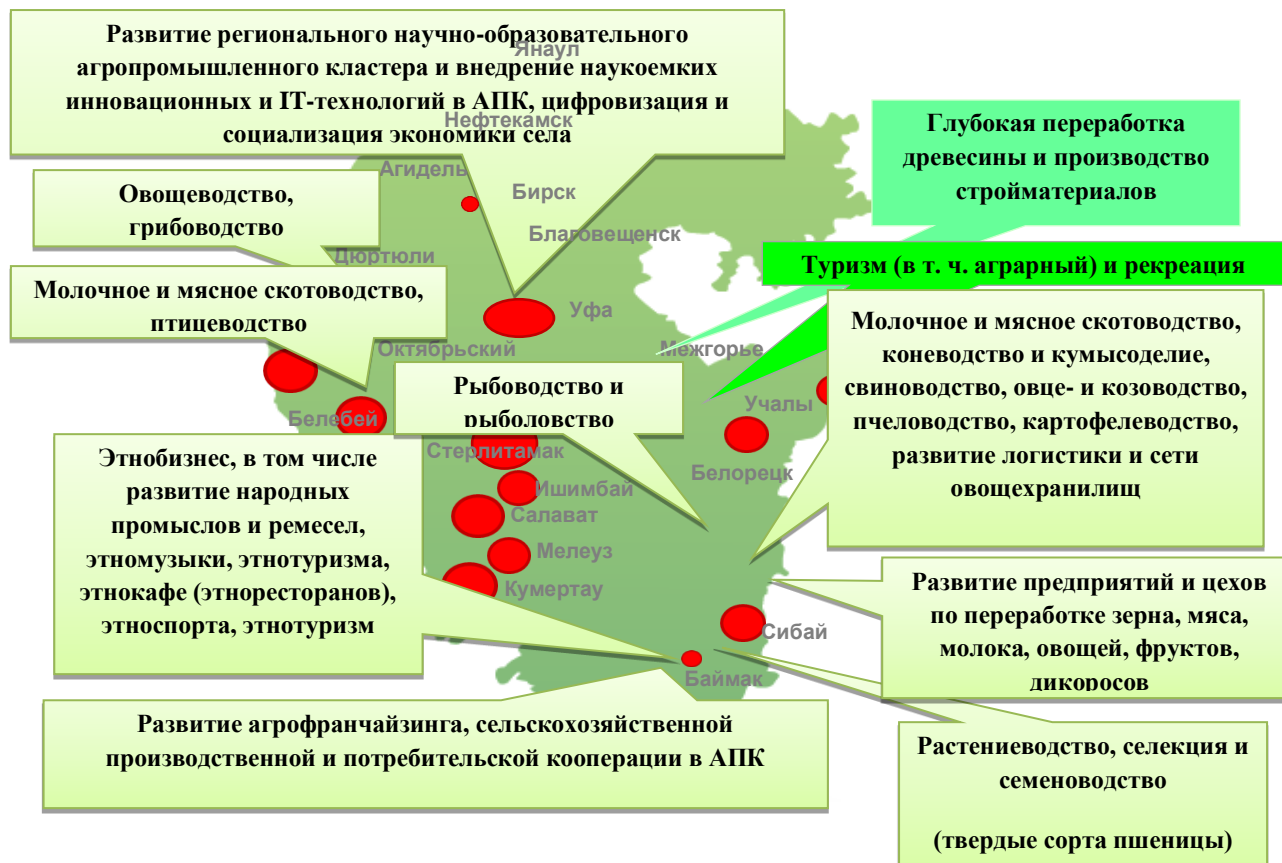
Развитие регионального научно-образовательного агропромышленного кластера и внедрение наукоемких инновационных и IT-технологий в АПК, цифровизация и социализация экономики села

Янаул

Нефтекамск

Глубокая переработка древесины и производство стройматериалов

Агидель

Бирск

Благовещенск

Овощеводство, грибоводство

Дюртюли

Туризм (в т. ч. аграрный) и рекреация

Молочное и мясное скотоводство, птицеводство

Уфа

Молочное и мясное скотоводство, коневодство и кумысоделие, свиноводство, овце- и козоводство, пчеловодство, картофелеводство, развитие логистики и сети овощехранилищ

Октябрьский

Межгорье

Рыбоводство и рыболовство

Учалы

Белебей

Стерлитамак

Этнобизнес, в том числе развитие народных промыслов и ремесел, этномузыки, этнотуризма, этнокафе (этноресторанов), этноспорта, этнотуризм

Белорецк

Ишимбай

Салават

Мелеуз

Кумертау

Развитие предприятий и цехов по переработке зерна, мяса, молока, овощей, фруктов, дикоросов

Сибай

Баймак

Развитие агрофранчайзинга, сельскохозяйственной производственной и потребительской кооперации в АПК

Растениеводство, селекция и семеноводство

(твердые сорта пшеницы)